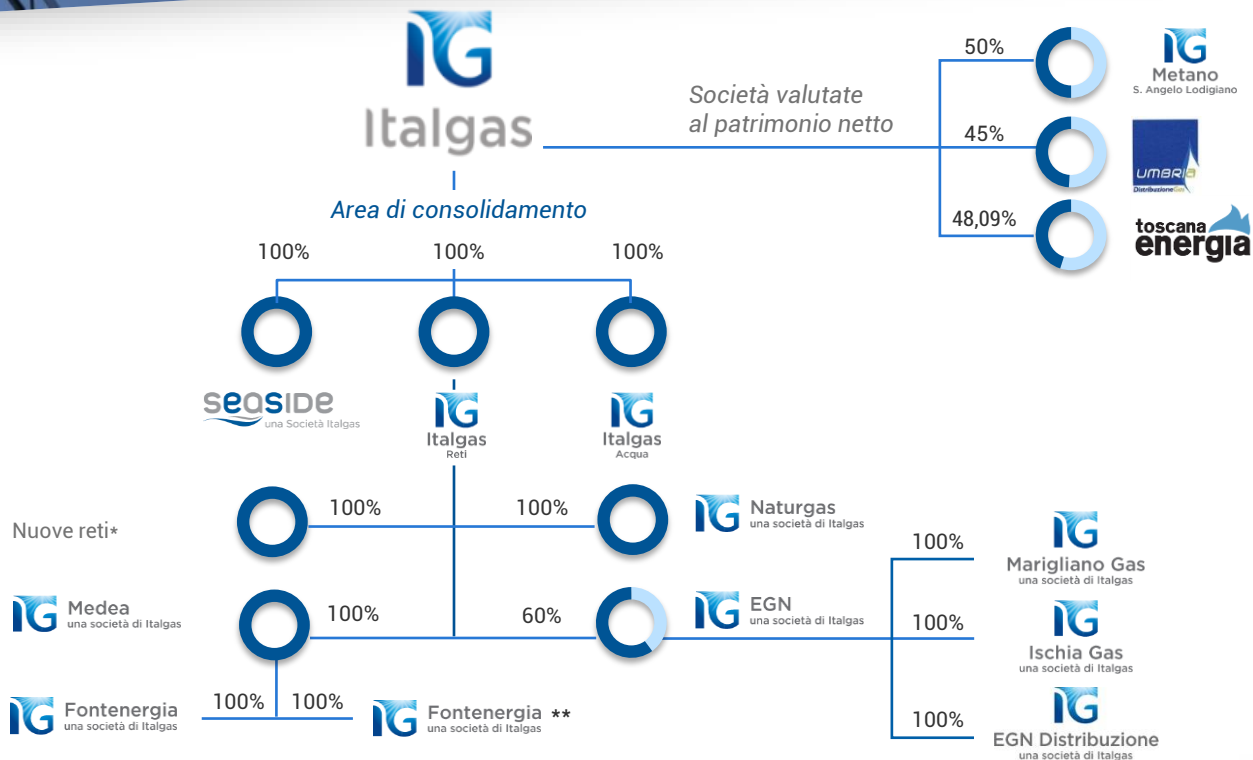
IG
Italgas

Società valutate al patrimonio netto

50%
IG
Metano
S. Angelo Lodigiano

45%
UMBRIA
Distribuzione Gas

48,09%
toscana energia

Area di consolidamento

100%
100%
100%

seaside
una Società Italgas

IG
Italgas
Reti

IG
Italgas
Acqua

Nuove reti*
100%
100%
IG Naturgas
una società di Italgas

IG Medea
una società di Italgas
100%
60%
IG EGN
una società di Italgas

100%
IG
Marigliano Gas
una società di Italgas

100%
IG
Ischia Gas
una società di Italgas

100%
IG
EGN Distribuzione
una società di Italgas

IG Fontenergia
una società di Italgas
100%
100%
IG Fontenergia **
una società di Italgas